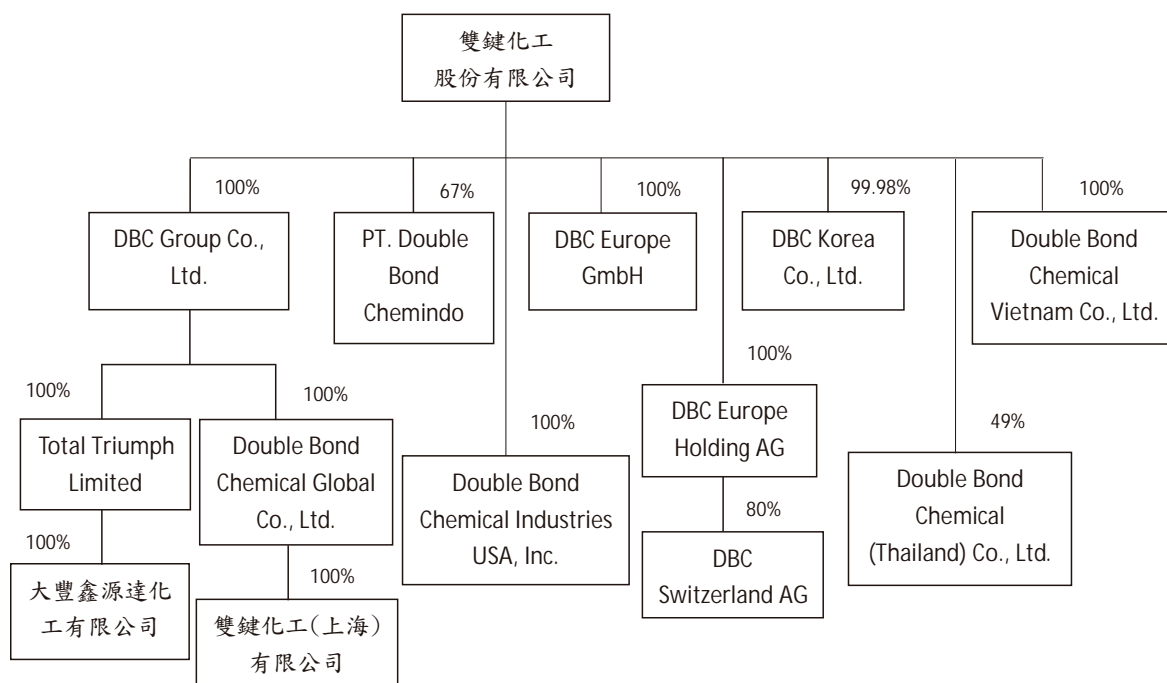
雙鍵化工
股份有限公司

100%
DBC Group Co., Ltd.

67%
PT. Double Bond Chemindo

100%
DBC Europe GmbH

99.98%
DBC Korea Co., Ltd.

100%
Double Bond Chemical Vietnam Co., Ltd.

100%
Total Triumph Limited

100%
大豐鑫源達化工有限公司

100%
Double Bond Chemical Global Co., Ltd.

100%
雙鍵化工(上海)有限公司

100%
Double Bond Chemical Industries USA, Inc.

100%
DBC Europe Holding AG

80%
DBC Switzerland AG

49%
Double Bond Chemical (Thailand) Co., Ltd.